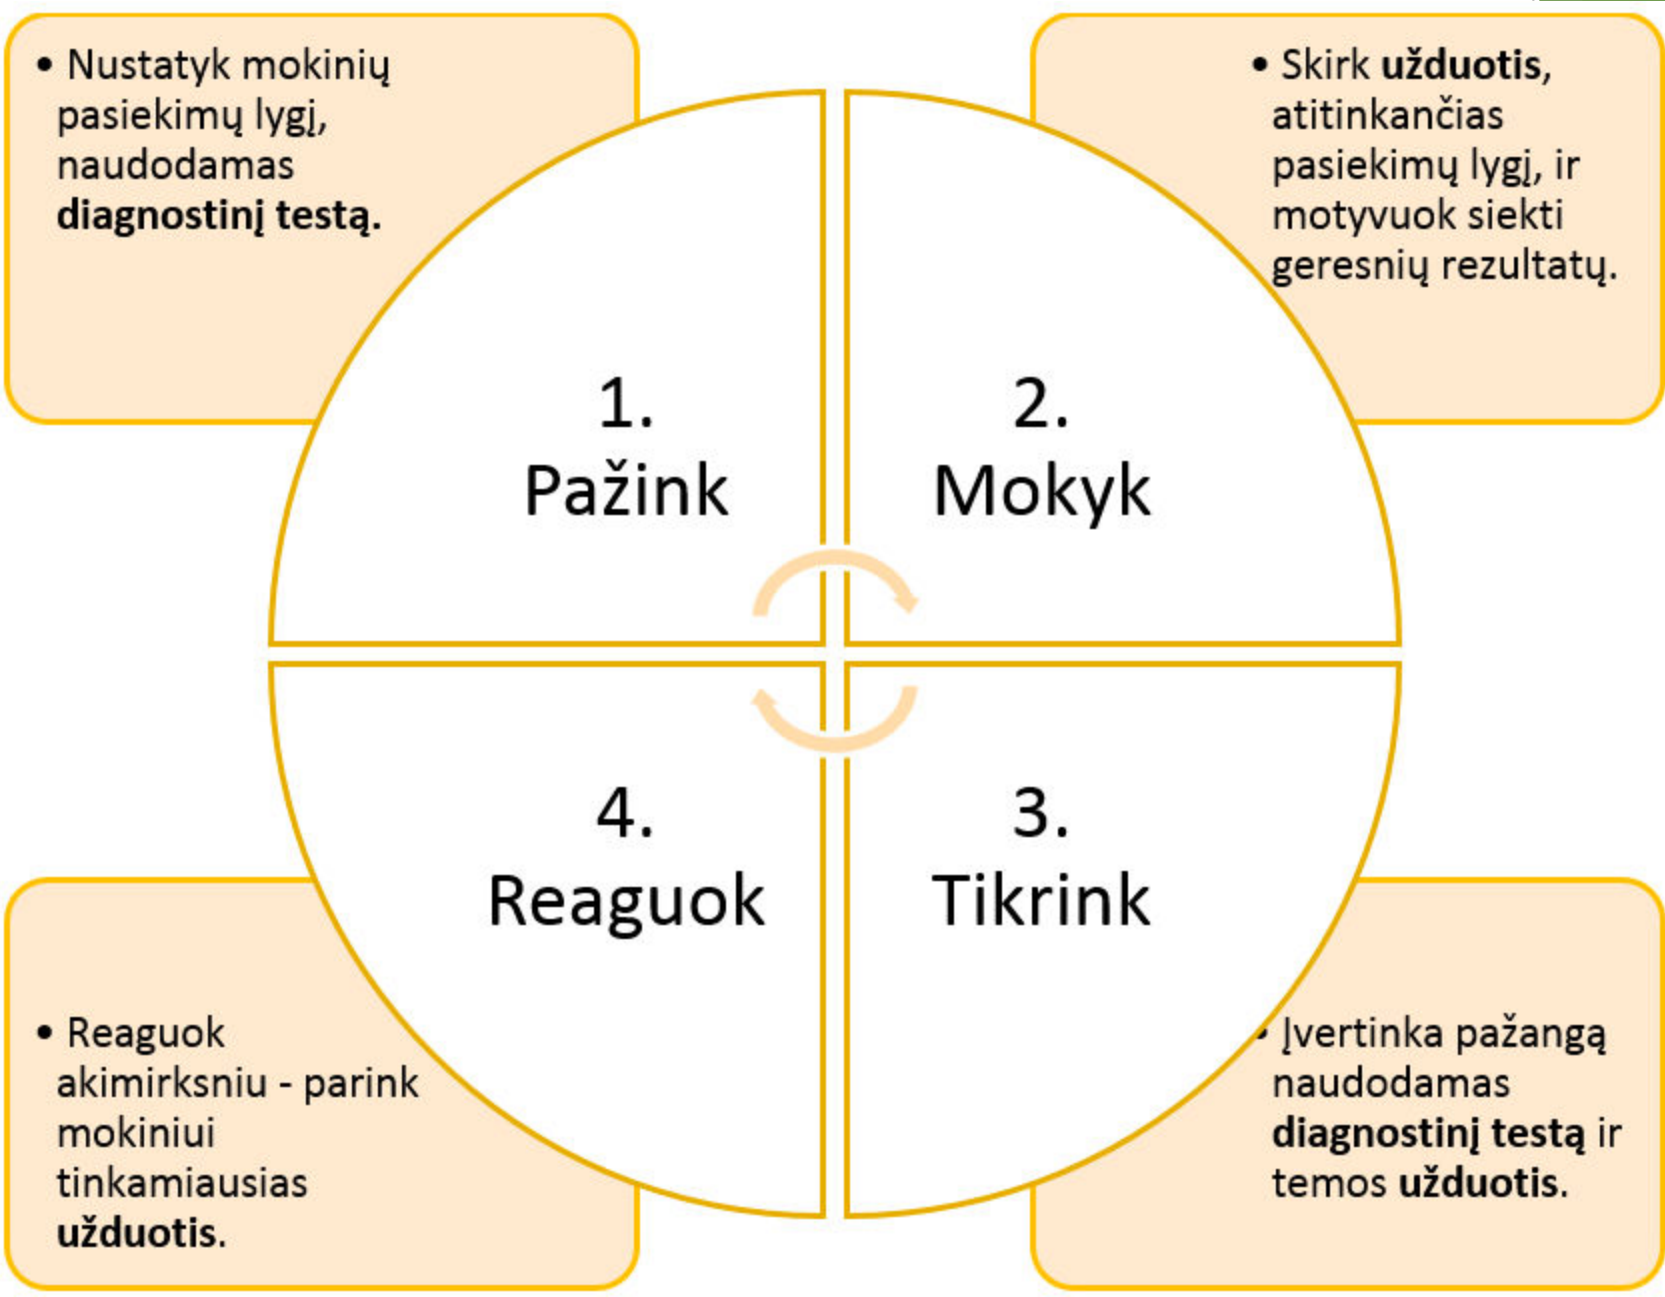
• Nustatyk mokinių pasiekimų lygį, naudodamas **diagnostinį testą.**

• Skirk **užduotis**, atitinkančias pasiekimų lygį, ir motyvuok siekti geresnių rezultatų.

1. Pažink

2. Mokyk

4. Reaguok

3. Tikrink

• Reaguok akimirksniu - parink mokiniui tinkamiausias **užduotis.**

• Įvertinka pažangą naudodamas **diagnostinį testą** ir temos **užduotis.**